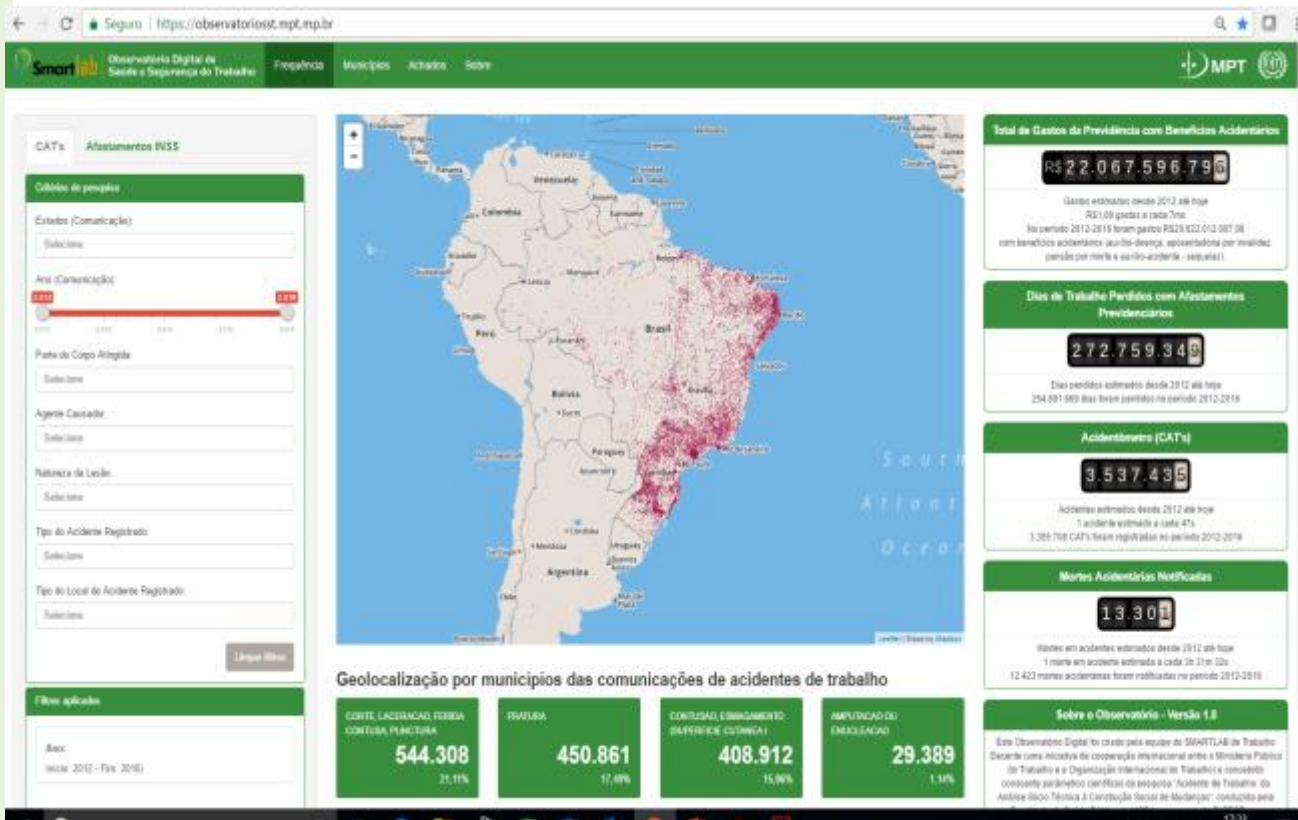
Seguro | https://observatoriosst.mpt.mp.br

Smartlab Observatório Digital de Saúde e Segurança do Trabalho Frequência Municípios Achados Sobre

MPT

CAT's Afastamentos INSS

Critérios de pesquisa

Estados (Comunicação)

Selecione

Ano (Comunicação)

2012 2016

Parte do Corpo Atingida

Selecione

Agente Causador

Selecione

Natureza da Lesão

Selecione

Tipo do Acidente Registrado

Selecione

Tipo do Local do Acidente Registrado

Selecione

Limpar filtros

Filtros aplicados

Ano
(início: 2012 - Fim: 2016)

Venezuela Colombia Peru Brasil Bolivia Paraguay Argentina Uruguay Chile South Atlantic Ocean

+ −

Leaflet | Tiles by Stamen

Geolocalização por municípios das comunicações de acidentes de trabalho

CORTE, LACERACAO, FERIDA CONTUSA, PUNCTURA
544.308
21,11%

FRATURA
450.861
17,49%

CONTUSAO, ESMAGAMENTO (SUPERFICIE CUTANEA)
408.912
15,86%

AMPUTACAO OU ENUCLEACAO
29.389
1,14%

Total de Gastos da Previdência com Benefícios Acidentários

R$22.067.596.795

Gastos estimados desde 2012 até hoje
R$1,00 gastos a cada 7ms
No período 2012-2016 foram gastos R$26.622.012.087,98 com benefícios acidentários (auxílio-doença, aposentadoria por invalidez, pensão por morte e auxílio-acidente - sequelas)

Dias de Trabalho Perdidos com Afastamentos Previdenciários

272.759.349

Dias perdidos estimados desde 2012 até hoje
254.691.965 dias foram perdidos no período 2012-2016

Acidentômetro (CAT's)

3.537.435

Acidentes estimados desde 2012 até hoje
1 acidente estimado a cada 47s
3.389.708 CAT's foram registradas no período 2012-2016

Mortes Acidentárias Notificadas

13.301

Mortes em acidentes estimados desde 2012 até hoje
1 morte em acidente estimada a cada 3h 31m 32s
12.423 mortes acidentárias foram notificadas no período 2012-2016

Sobre o Observatório - Versão 1.0

Este Observatório Digital foi criado pela equipe do SMARTLAB de Trabalho Decente (uma iniciativa de cooperação internacional entre o Ministério Público do Trabalho e a Organização Internacional do Trabalho) e considerou parâmetros científicos da pesquisa "Acidente de Trabalho: da Análise Sócio Técnica à Construção Social de Mudanças", conduzida pela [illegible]

12:33